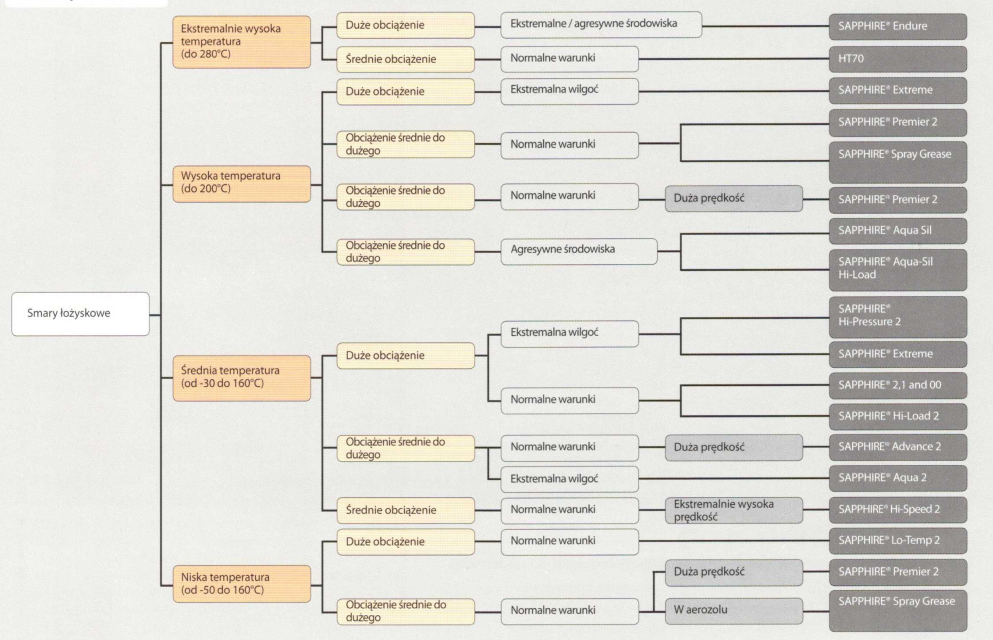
Smary łożyskowe

Ekstremalnie wysoka temperatura (do 280°C)
Duże obciążenie
Ekstremalne / agresywne środowiska
SAPPHIRE® Endure
Średnie obciążenie
Normalne warunki
HT70

Wysoka temperatura (do 200°C)
Duże obciążenie
Ekstremalna wilgoć
SAPPHIRE® Extreme
Obciążenie średnie do dużego
Normalne warunki
SAPPHIRE® Premier 2
SAPPHIRE® Spray Grease
Obciążenie średnie do dużego
Normalne warunki
Duża prędkość
SAPPHIRE® Premier 2
Obciążenie średnie do dużego
Agresywne środowiska
SAPPHIRE® Aqua Sil
SAPPHIRE® Aqua-Sil Hi-Load

Średnia temperatura (od -30 do 160°C)
Duże obciążenie
Ekstremalna wilgoć
SAPPHIRE® Hi-Pressure 2
SAPPHIRE® Extreme
Normalne warunki
SAPPHIRE® 2,1 and 00
SAPPHIRE® Hi-Load 2
Obciążenie średnie do dużego
Normalne warunki
Duża prędkość
SAPPHIRE® Advance 2
Ekstremalna wilgoć
SAPPHIRE® Aqua 2
Średnie obciążenie
Normalne warunki
Ekstremalnie wysoka prędkość
SAPPHIRE® Hi-Speed 2

Niska temperatura (od -50 do 160°C)
Duże obciążenie
Normalne warunki
SAPPHIRE® Lo-Temp 2
Obciążenie średnie do dużego
Normalne warunki
Duża prędkość
SAPPHIRE® Premier 2
W aerozolu
SAPPHIRE® Spray Grease